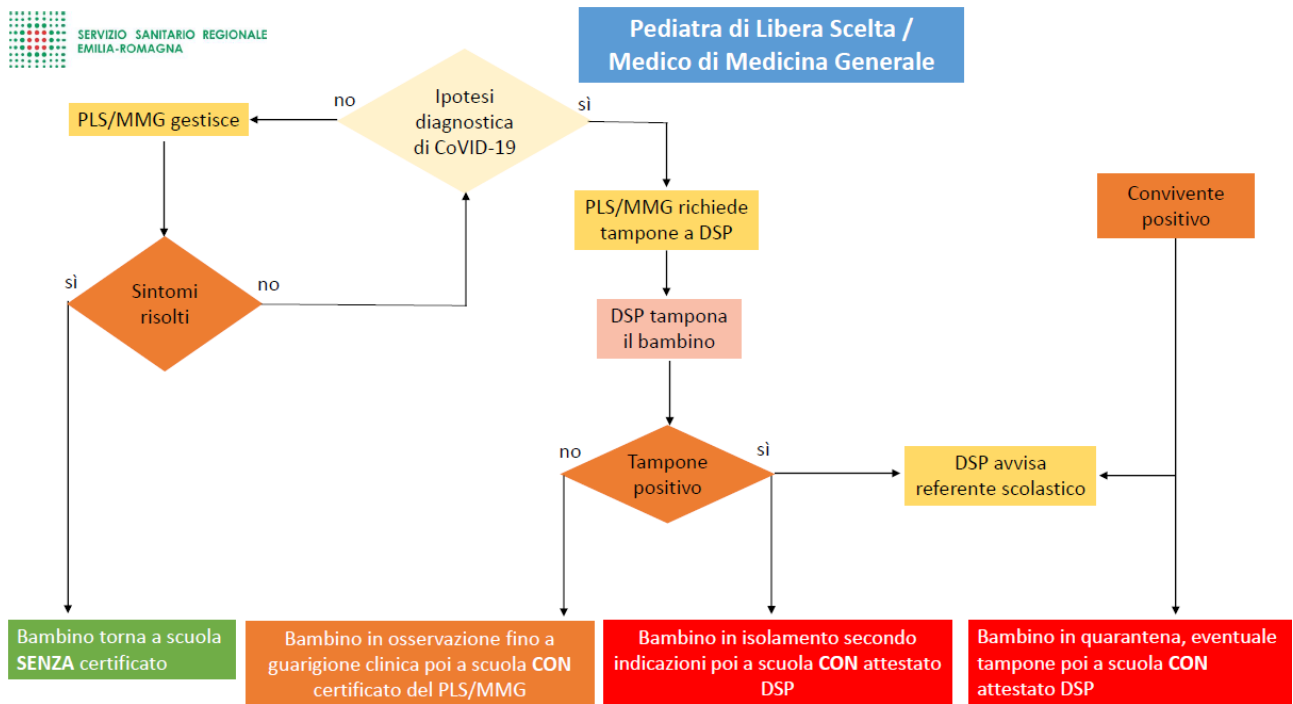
SERVIZIO SANITARIO REGIONALE
EMILIA-ROMAGNA

Pediatra di Libera Scelta / Medico di Medicina Generale

Ipotesi diagnostica di CoVID-19

no

sì

PLS/MMG gestisce

PLS/MMG richiede tampone a DSP

Convivente positivo

sì

Sintomi risolti

no

DSP tampona il bambino

no

Tampone positivo

sì

DSP avvisa referente scolastico

Bambino torna a scuola **SENZA** certificato

Bambino in osservazione fino a guarigione clinica poi a scuola **CON** certificato del PLS/MMG

Bambino in isolamento secondo indicazioni poi a scuola **CON** attestato DSP

Bambino in quarantena, eventuale tampone poi a scuola **CON** attestato DSP